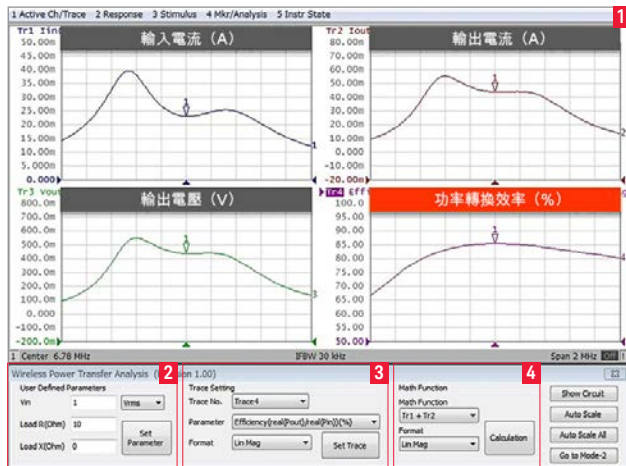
1 Active Ch/Trace 2 Response 3 Stimulus 4 Mkr/Analysis 5 Instr State

1

Tr1 Iin
輸入電流（A）
50.00m
45.00m
40.00m
35.00m
30.00m
25.00m
20.00m
15.00m
10.00m
5.000m
0.000

Tr2 Iout
輸出電流（A）
80.00m
70.00m
60.00m
50.00m
40.00m
30.00m
20.00m
10.00m
0.000
-10.00m
-20.00m

Tr3 Vout
輸出電壓（V）
800.0m
700.0m
600.0m
500.0m
400.0m
300.0m
200.0m
100.0m
0.000
-100.0m
-200.0m

Tr4 Eff
功率轉換效率（%）
100.0
95.00
90.00
85.00
80.00
75.00
70.00
65.00
60.00
55.00
50.00

1 Center 6.78 MHz IFBW 30 kHz Span 2 MHz Off

Wireless Power Transfer Analysis (V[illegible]on 1.00) 2
User Defined Parameters
Vin 1 Vrms
Load R(Ohm) 10
Load X(Ohm) 0
Set Parameter

3
Trace Setting
Trace No. Trace4
Parameter Efficiency(real(Pout)/real(Pin))(%)
Format Lin Mag
Set Trace

4
Math Function
Math Function
Tr1 + Tr2
Format
Lin Mag
Calculation

Show Circuit
Auto Scale
Auto Scale All
Go to Mode-2